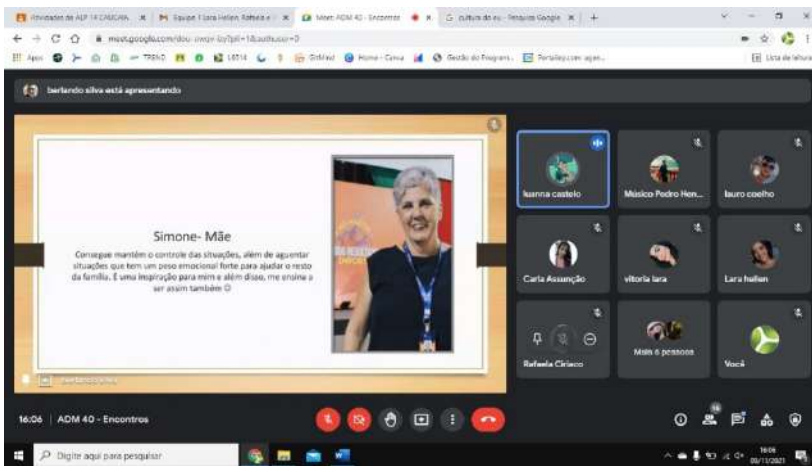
Atividades de ALP 1A CAMCAM | Equipe 1 Lara Hellen Rafaela | Meet: ADM 40 - Encontros | cultura do eu - Pesquisa Google

meet.google.com/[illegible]

berlando silva está apresentando

Simone- Mãe

Consegue mantém o controle das situações, além de aguentar situações que tem um peso emocional forte para ajudar o resto da família. É uma inspiração para mim e além disso, me ensina a ser assim também ☺

luanna castelo

Músico Pedro Hen...

lauro coelho

Carla Assunção

vitoria lara

Lara hellen

Rafaela Ciriaco

Mais 6 pessoas

Você

16:06 | ADM 40 - Encontros

Digite aqui para pesquisar

16:06
08/11/2021